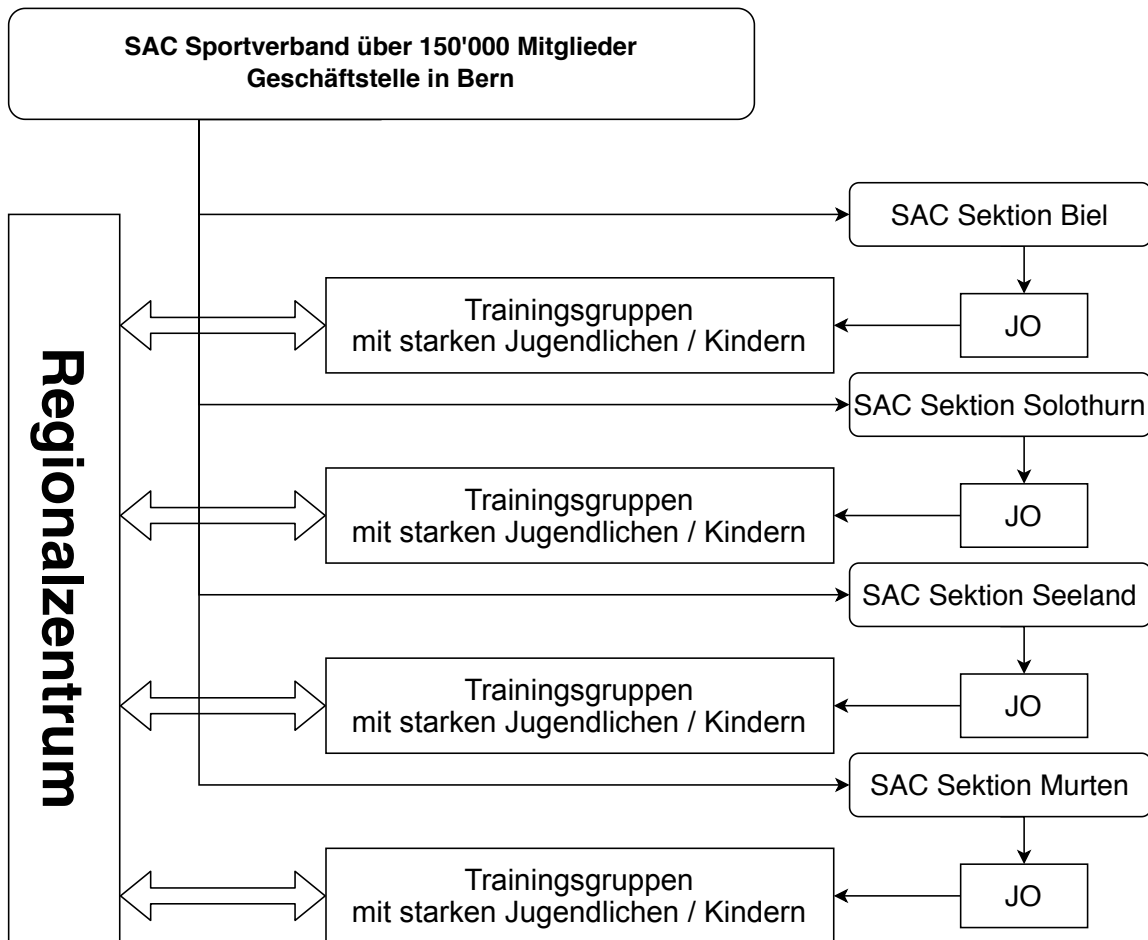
SAC Sportverband über 150'000 Mitglieder
Geschäftstelle in Bern

Regionalzentrum

SAC Sektion Biel

JO

Trainingsgruppen
mit starken Jugendlichen / Kindern

SAC Sektion Solothurn

JO

Trainingsgruppen
mit starken Jugendlichen / Kindern

SAC Sektion Seeland

JO

Trainingsgruppen
mit starken Jugendlichen / Kindern

SAC Sektion Murten

JO

Trainingsgruppen
mit starken Jugendlichen / Kindern